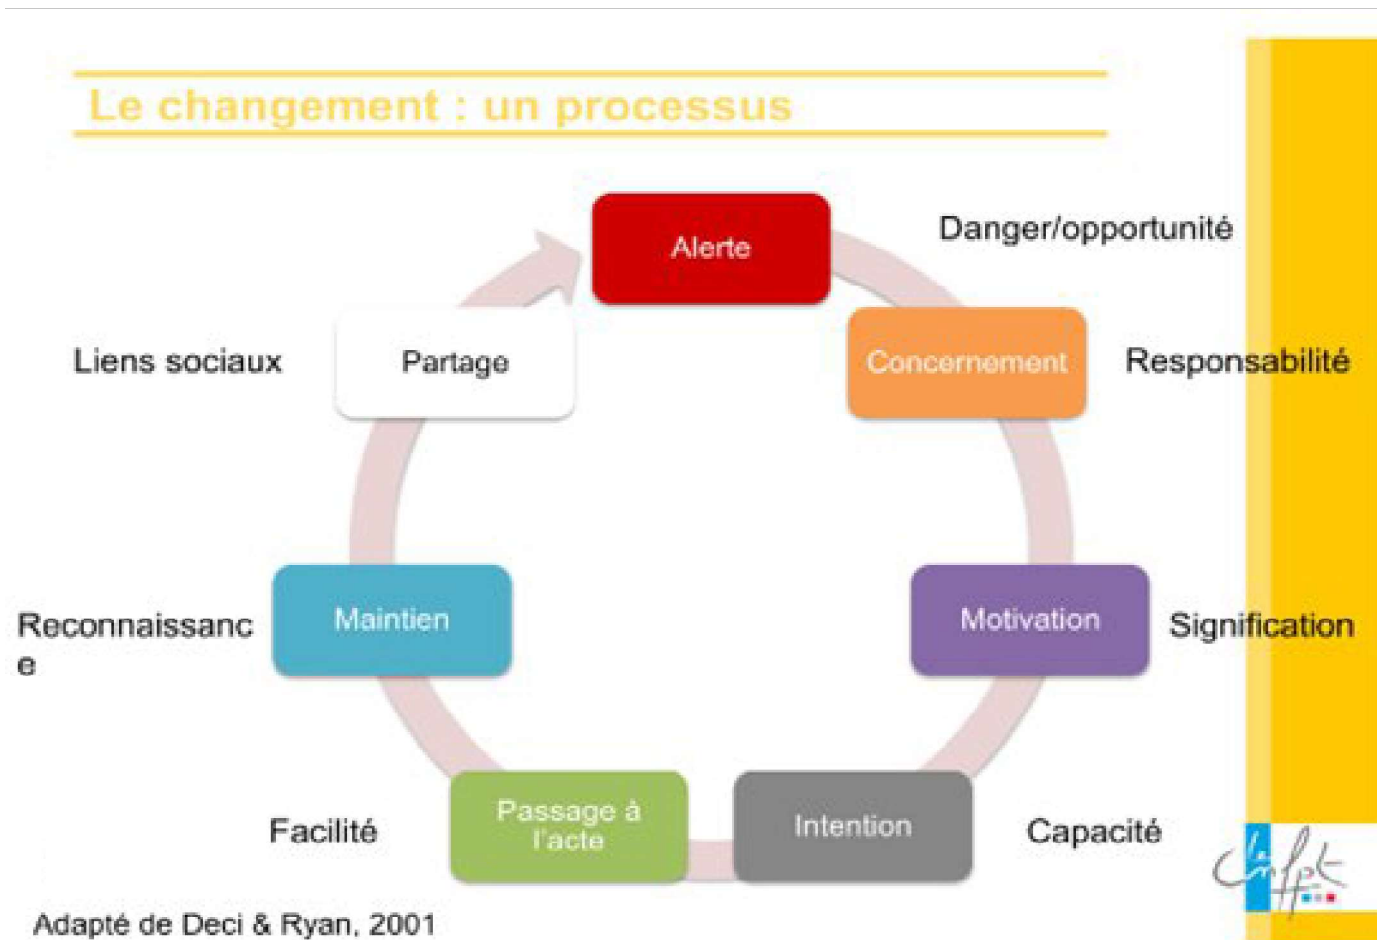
Le changement : un processus

Alerte

Danger/opportunité

Concernement

Responsabilité

Motivation

Signification

Intention

Capacité

Passage à l'acte

Facilité

Maintien

Reconnaissanc e

Partage

Liens sociaux

Adapté de Deci & Ryan, 2001

cnfpt